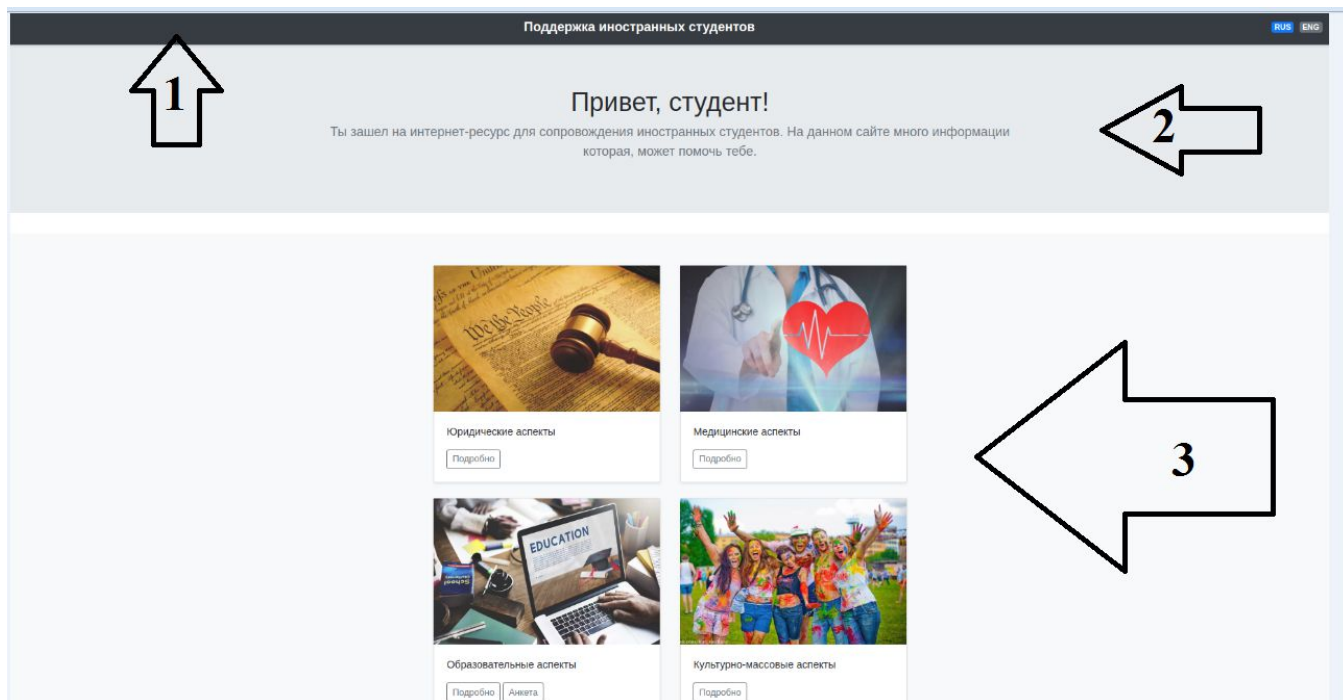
Поддержка иностранных студентов

RUS ENG

1

Привет, студент!

Ты зашел на интернет-ресурс для сопровождения иностранных студентов. На данном сайте много информации которая, может помочь тебе.

2

We the People

Юридические аспекты

Подробно

Медицинские аспекты

Подробно

3

EDUCATION

Образовательные аспекты

Подробно Анкета

Культурно-массовые аспекты

Подробно